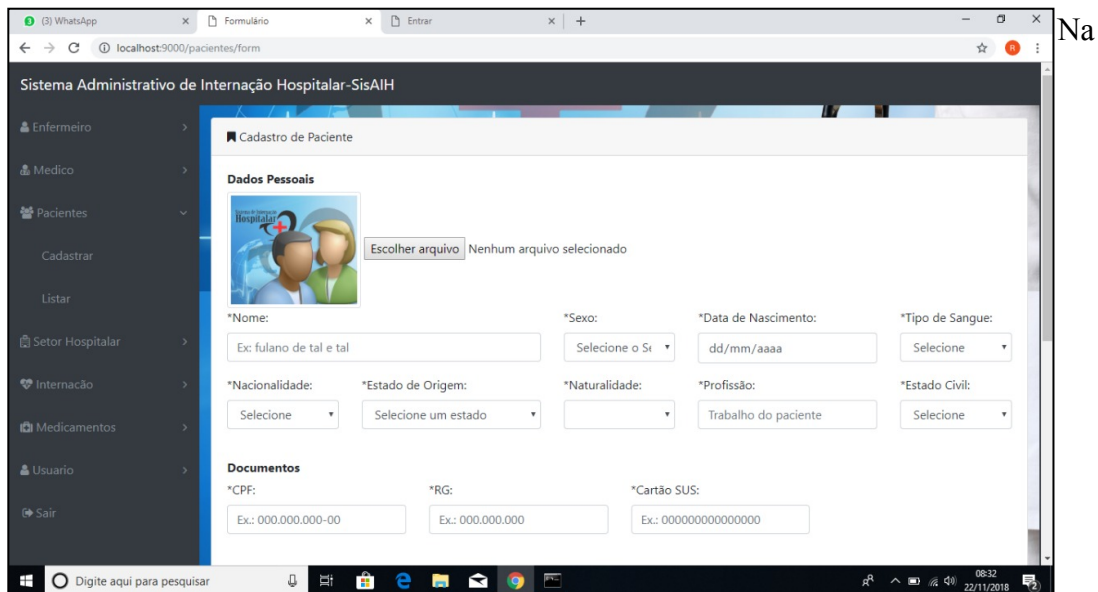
(3) WhatsApp × Formulário × Entrar × +

localhost:9000/pacientes/form

Na

Sistema Administrativo de Internação Hospitalar-SisAIH

Enfermeiro
Medico
Pacientes
Cadastrar
Listar
Setor Hospitalar
Internacão
Medicamentos
Usuario
Sair

Cadastro de Paciente

Dados Pessoais

Hospitalar

Escolher arquivo Nenhum arquivo selecionado

*Nome:
Ex: fulano de tal e tal

*Sexo:
Selecione o Se

*Data de Nascimento:
dd/mm/aaaa

*Tipo de Sangue:
Selecione

*Nacionalidade:
Selecione

*Estado de Origem:
Selecione um estado

*Naturalidade:

*Profissão:
Trabalho do paciente

*Estado Civil:
Selecione

Documentos

*CPF:
Ex.: 000.000.000-00

*RG:
Ex.: 000.000.000

*Cartão SUS:
Ex.: 000000000000000

Digite aqui para pesquisar

08:32
22/11/2018